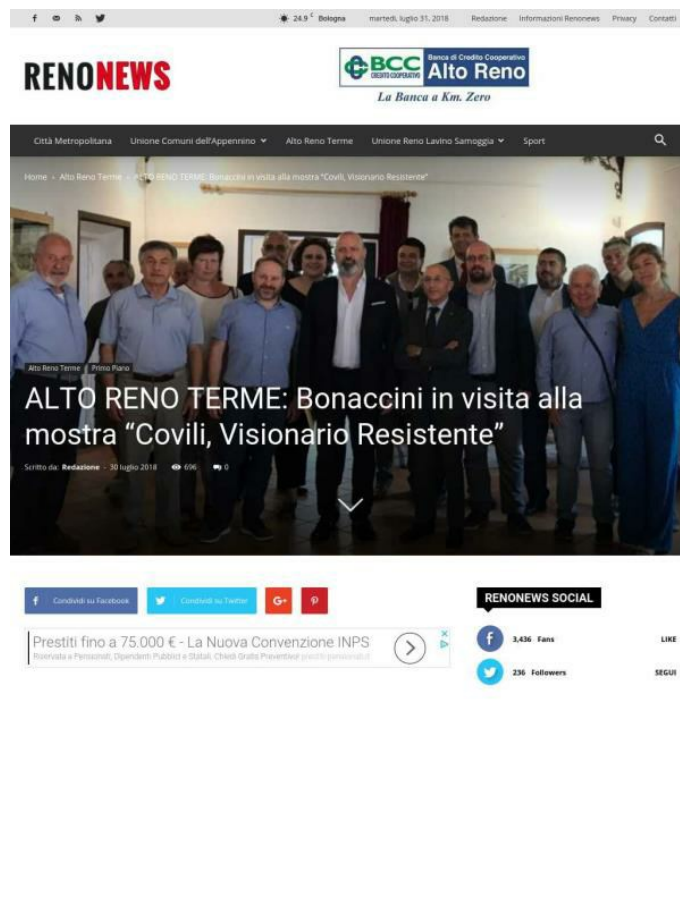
24.9 C Bologna martedì, luglio 31, 2018 Redazione Informazioni Renonews Privacy Contatti

RENONEWS

BCC CREDITO COOPERATIVO Banca di Credito Cooperativo Alto Reno
La Banca a Km. Zero

Città Metropolitana Unione Comuni dell'Appennino Alto Reno Terme Unione Reno Lavino Samoggia Sport

Home › Alto Reno Terme › ALTO RENO TERME: Bonaccini in visita alla mostra "Covili, Visionario Resistente"

Alto Reno Terme Primo Piano

ALTO RENO TERME: Bonaccini in visita alla mostra "Covili, Visionario Resistente"

Scritto da: Redazione - 30 luglio 2018 696 0

Condividi su Facebook Condividi su Twitter G+

Prestiti fino a 75.000 € - La Nuova Convenzione INPS
Riservata a Pensionati, Dipendenti Pubblici e Statali. Chiedi Gratis Preventivo! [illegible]

RENONEWS SOCIAL

3,436 Fans LIKE

236 Followers SEGUI